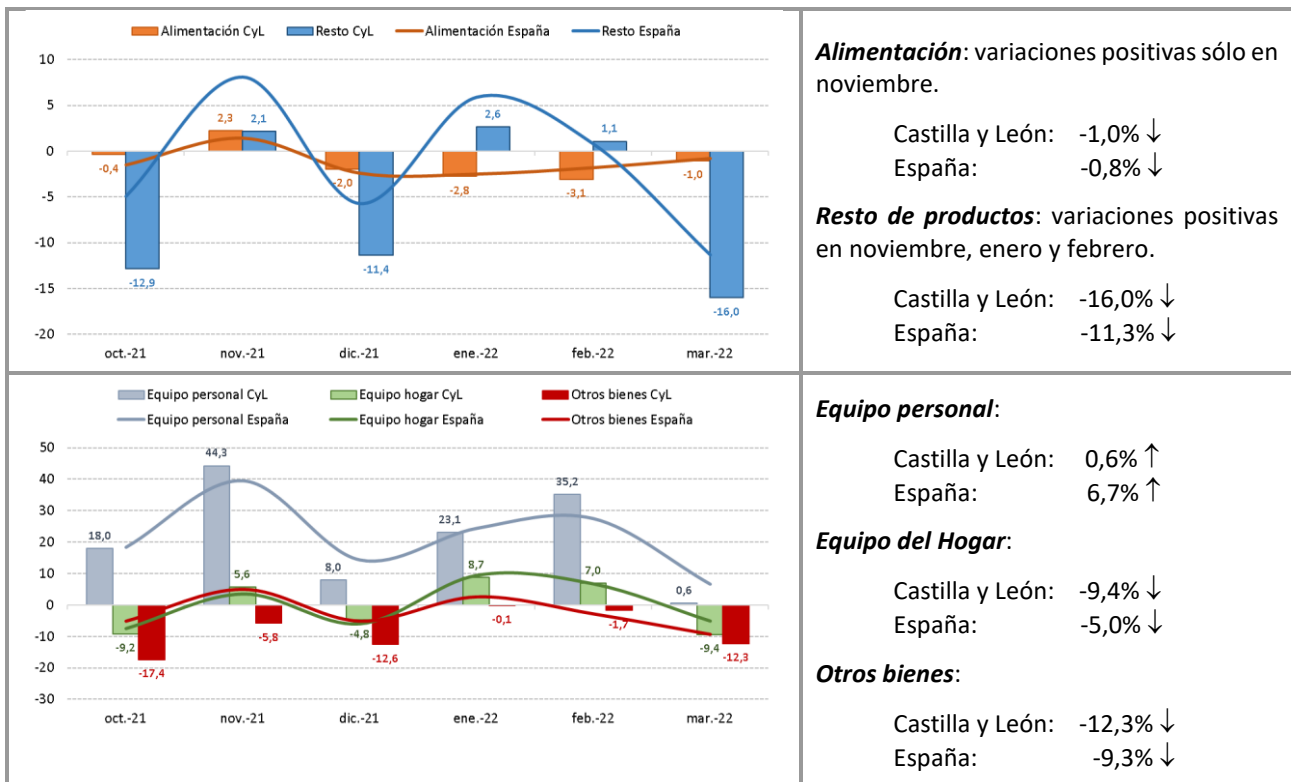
Alimentación CyL | Resto CyL | Alimentación España | Resto España

10
5
0
-5
-10
-15
-20

-0,4 | -12,9 | 2,3 | 2,1 | -2,0 | -11,4 | -2,8 | 2,6 | -3,1 | 1,1 | -1,0 | -16,0

oct.-21 | nov.-21 | dic.-21 | ene.-22 | feb.-22 | mar.-22

***Alimentación***: variaciones positivas sólo en noviembre.

Castilla y León: -1,0% ↓
España: -0,8% ↓

***Resto de productos***: variaciones positivas en noviembre, enero y febrero.

Castilla y León: -16,0% ↓
España: -11,3% ↓

Equipo personal CyL | Equipo hogar CyL | Otros bienes CyL
Equipo personal España | Equipo hogar España | Otros bienes España

50
40
30
20
10
0
-10
-20
-30

18,0 | -9,2 | -17,4 | 44,3 | 5,6 | -5,8 | 8,0 | -4,8 | -12,6 | 23,1 | 8,7 | -0,1 | 35,2 | 7,0 | -1,7 | 0,6 | -9,4 | -12,3

oct.-21 | nov.-21 | dic.-21 | ene.-22 | feb.-22 | mar.-22

***Equipo personal***:

Castilla y León: 0,6% ↑
España: 6,7% ↑

***Equipo del Hogar***:

Castilla y León: -9,4% ↓
España: -5,0% ↓

***Otros bienes***:

Castilla y León: -12,3% ↓
España: -9,3% ↓